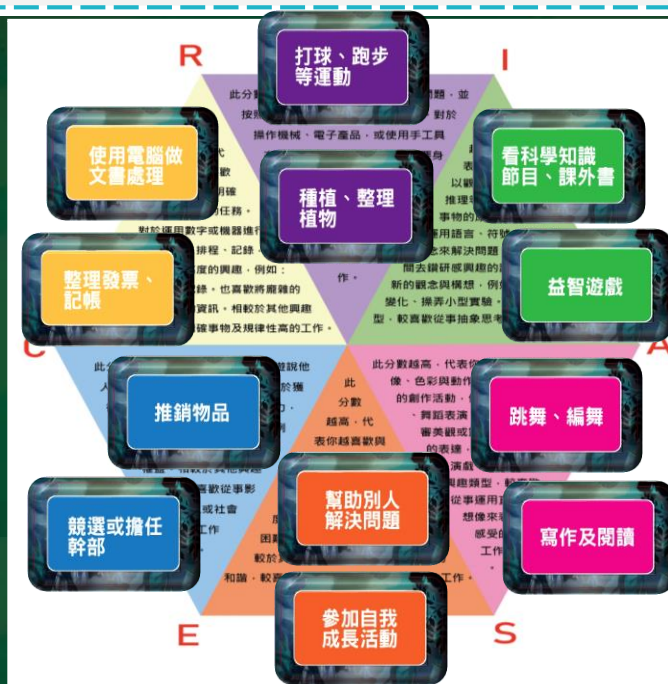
R

I

打球、跑步等運動

使用電腦做文書處理

看科學知識節目、課外書

種植、整理植物

整理發票、記帳

益智遊戲

C

A

推銷物品

跳舞、編舞

競選或擔任幹部

幫助別人解決問題

寫作及閱讀

參加自我成長活動

E

S

此分數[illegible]題，並按照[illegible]對於操作機械、電子產品，或使用手工具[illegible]

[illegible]代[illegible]歡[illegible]明確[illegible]的任務。對於運用數字或機器進行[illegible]排程、記錄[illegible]度的興趣，例如：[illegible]錄，也喜歡將龐雜的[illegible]資訊，相較於其他興趣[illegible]確事物及規律性高的工作。

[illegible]表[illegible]以觀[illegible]推理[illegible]事物的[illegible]用語言、符號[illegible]來解決問題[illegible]間去鑽研感興趣的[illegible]新的觀念與構想，例如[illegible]變化、操弄小型實驗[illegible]型，較喜歡從事抽象思考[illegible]

作。

此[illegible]說服他人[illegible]於獲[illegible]

此分數越高，代表你越喜歡與

此分數越高，代表你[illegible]像、色彩與動作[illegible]的創作活動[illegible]、舞蹈表演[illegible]審美觀或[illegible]的表達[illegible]演戲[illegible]興趣類型，較喜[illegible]從事運用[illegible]想像來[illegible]感受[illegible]工作

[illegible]喜歡從事影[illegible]或社會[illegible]工作

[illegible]困難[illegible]較於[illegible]和諧，較喜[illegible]工作。